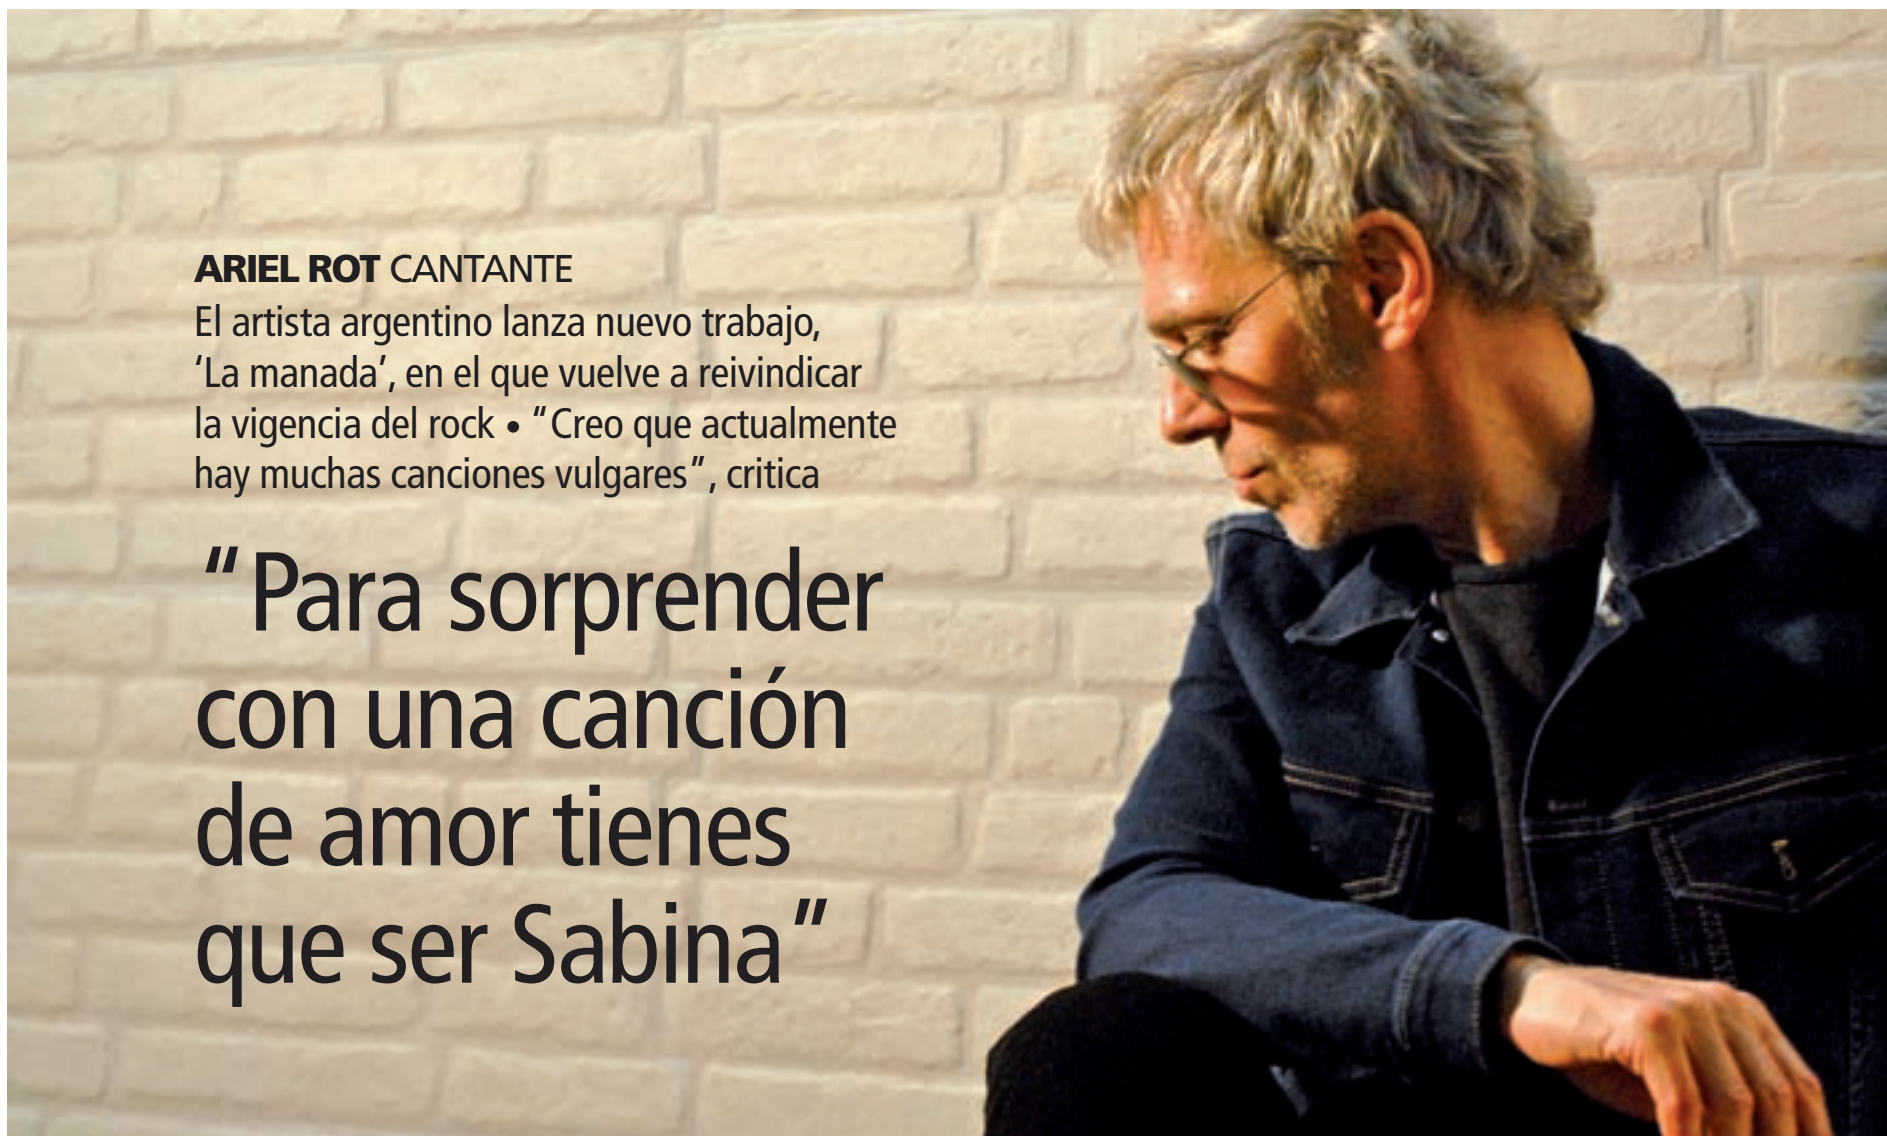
ARIEL ROT CANTANTE
El artista argentino lanza nuevo trabajo, ‘La manada’, en el que vuelve a reivindicar la vigencia del rock • “Creo que actualmente hay muchas canciones vulgares”, critica

“Para sorprender con una canción de amor tienes que ser Sabina”